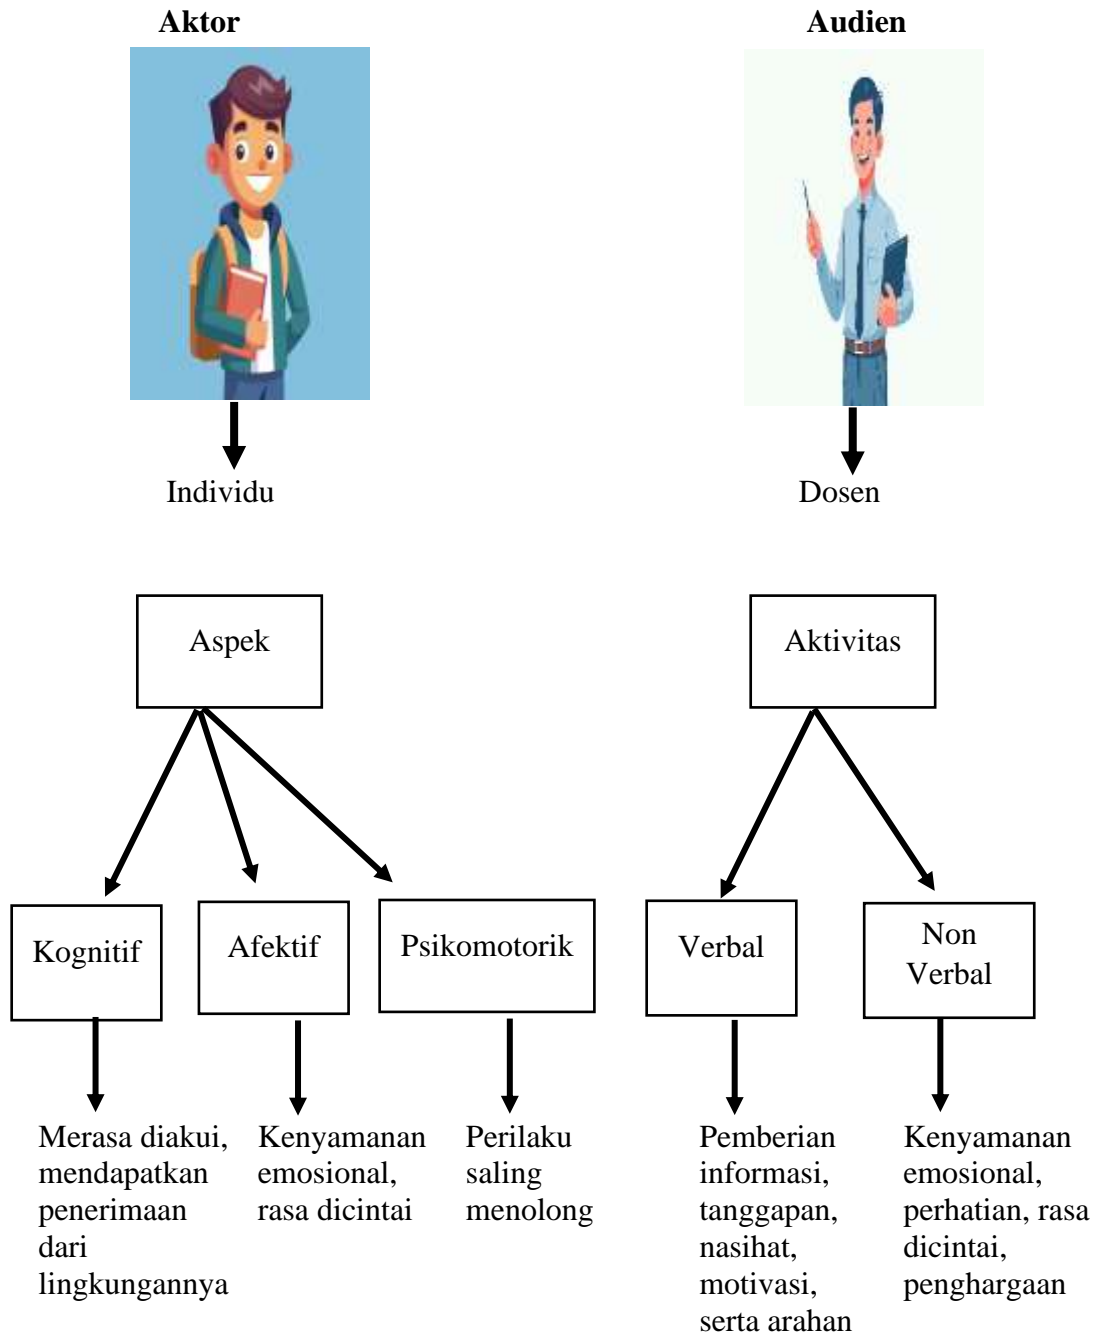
Aktor

Audien

Individu

Dosen

Aspek

Aktivitas

Kognitif

Afektif

Psikomotorik

Verbal

Non Verbal

Merasa diakui, mendapatkan penerimaan dari lingkungannya

Kenyamanan emosional, rasa dicintai

Perilaku saling menolong

Pemberian informasi, tanggapan, nasihat, motivasi, serta arahan

Kenyamanan emosional, perhatian, rasa dicintai, penghargaan